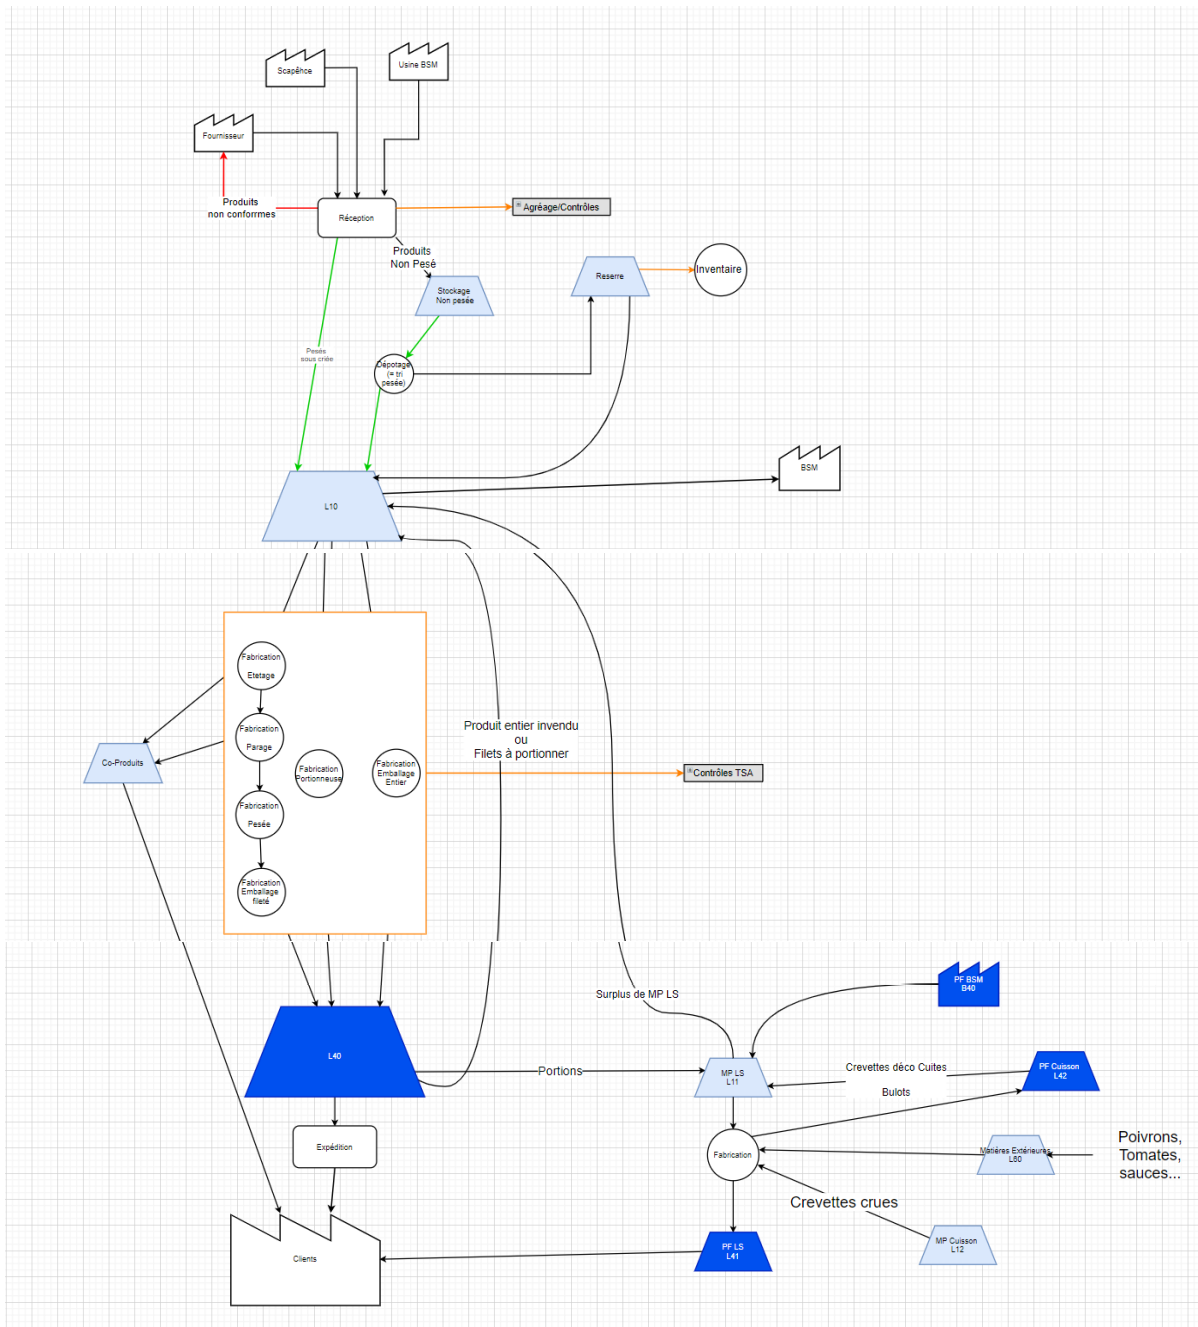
Scapêche

Usine BSM

Fournisseur

Produits non conformes

Réception

Agréage/Contrôles

Produits Non Pesé

Stockage Non pesée

Reserve

Inventaire

Pesés sous criée

Dépotage (= tri pesée)

BSM

L10

Fabrication Etetage

Fabrication Parage

Fabrication Pesée

Fabrication Emballage fileté

Fabrication Portionneuse

Fabrication Emballage Entier

Co-Produits

Produit entier invendu ou Filets à portionner

Contrôles TSA

Surplus de MP LS

PF BSM B40

L40

Portions

MP LS L11

Crevettes déco Cuites

PF Cuisson L42

Bulots

Expédition

Fabrication

Matières Extérieures L60

Poivrons, Tomates, sauces...

Crevettes crues

Clients

PF LS L41

MP Cuisson L12